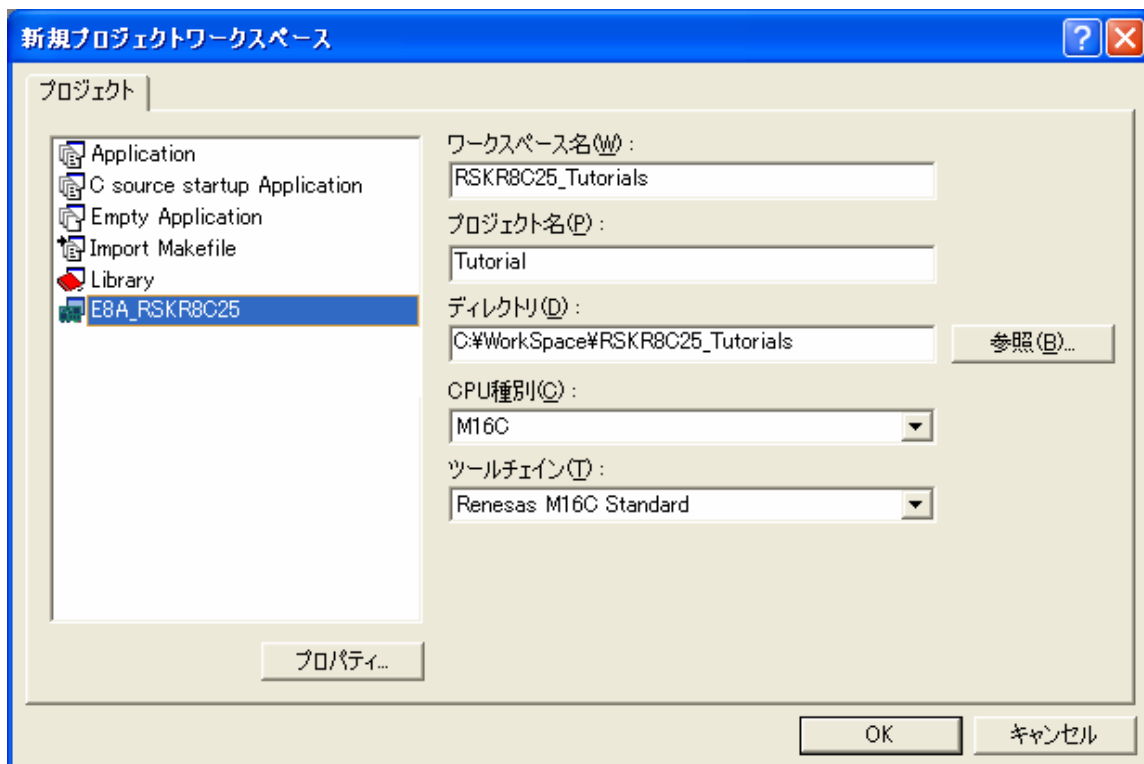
新規プロジェクトワークスペース

?

プロジェクト

Application
C source startup Application
Empty Application
Import Makefile
Library
E8A_RSKR8C25

プロパティ...

ワークスペース名(W) :
RSKR8C25_Tutorials

プロジェクト名(P) :
Tutorial

ディレクトリ(D) :
C:¥WorkSpace¥RSKR8C25_Tutorials

参照(B)...

CPU種別(C) :
M16C

ツールチェイン(T) :
Renesas M16C Standard

OK

キャンセル